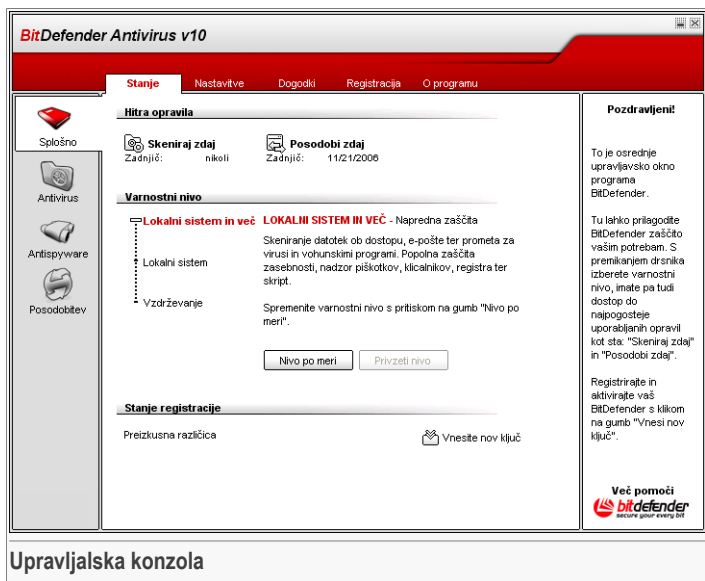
BitDefender Antivirus v10

Stanje Nastavitve Dogodki Registracija O programu

Splošno
Antivirus
Antispyware
Posodobitev

Hitra opravila

Skeniraj zdaj
Zadnjič: nikoli

Posodobi zdaj
Zadnjič: 11/21/2006

Varnostni nivo

Lokalni sistem in več
Lokalni sistem
Vzdrževanje

LOKALNI SISTEM IN VEČ - Napredna zaščita

Skeniranje datotek ob dostopu, e-pošte ter prometa za viruse in vohunskimi programi. Popolna zaščita zasebnosti, nadzor piškotkov, klicalnikov, registra ter skript.

Spremenite varnostni nivo s pritiskom na gumb "Nivo po meri".

Nivo po meri
Privzeti nivo

Stanje registracije

Preizkusna različica

Vnesite nov ključ

Pozdravljeni!

To je osrednje upravljavsko okno programa BitDefender.

Tu lahko prilagodite BitDefender zaščito vašim potrebam. S premikanjem drsnika izberete varnostni nivo, imate pa tudi dostop do najpogosteje uporabljanih opravil kot sta: "Skeniraj zdaj" in "Posodobi zdaj".

Registrirajte in aktivirajte vaš BitDefender s klikom na gumb "Vnesi nov ključ".

Več pomoči
bitdefender
secure your every bit

Upravljalska konzola